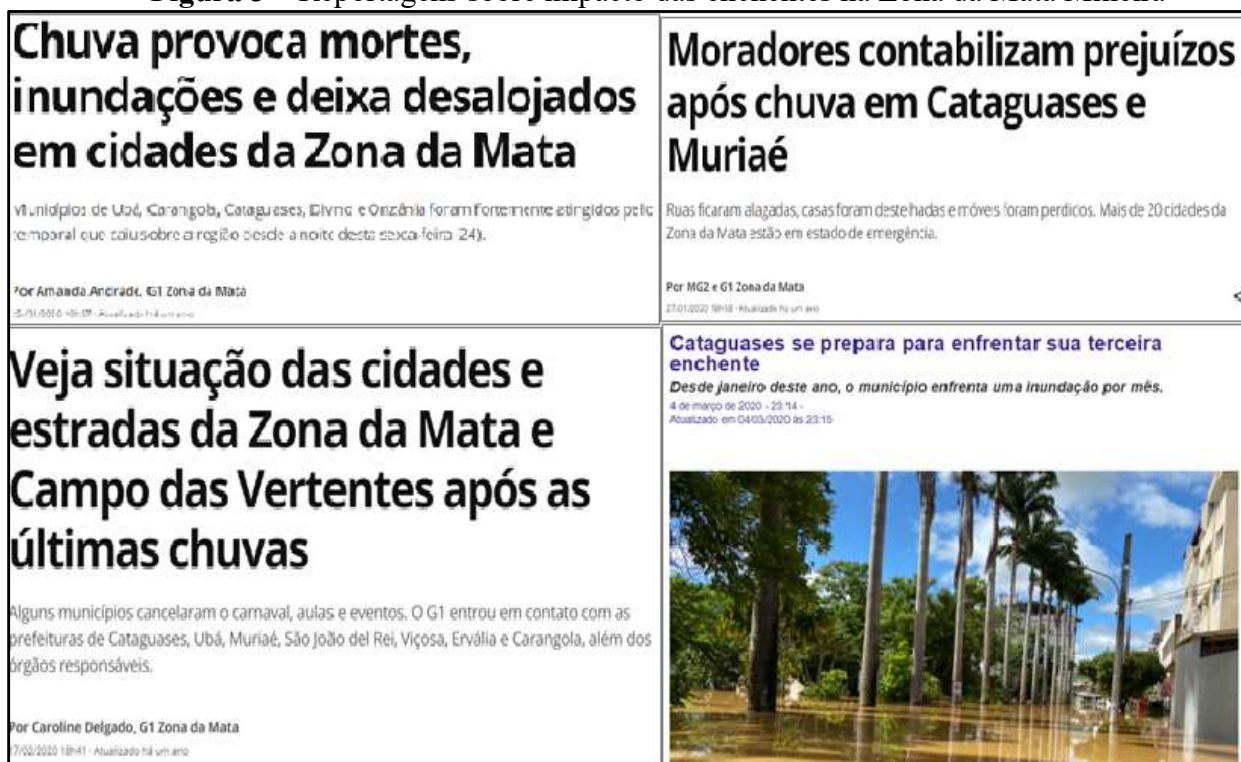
Figura 5 – Reportagens sobre impacto das enchentes na Zona da Mata Mineira

Chuva provoca mortes, inundações e deixa desalojados em cidades da Zona da Mata

Municípios de Ubá, Carangola, Cataguases, Divino e Orizânia foram fortemente atingidos pelo temporal que caiu sobre a região desde a noite desta sexta-feira (24).

Por Amanda Andrade, G1 Zona da Mata
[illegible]

Moradores contabilizam prejuízos após chuva em Cataguases e Muriaé

Ruas ficaram alagadas, casas foram destelhadas e móveis foram perdidos. Mais de 20 cidades da Zona da Mata estão em estado de emergência.

Por MG2 e G1 Zona da Mata
27/01/2020 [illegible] · Atualizado há um ano

Veja situação das cidades e estradas da Zona da Mata e Campo das Vertentes após as últimas chuvas

Alguns municípios cancelaram o carnaval, aulas e eventos. O G1 entrou em contato com as prefeituras de Cataguases, Ubá, Muriaé, São João del Rei, Viçosa, Ervália e Carangola, além dos órgãos responsáveis.

Por Caroline Delgado, G1 Zona da Mata
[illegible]7/02/2020 18h41 · Atualizado há um ano

Cataguases se prepara para enfrentar sua terceira enchente
Desde janeiro deste ano, o município enfrenta uma inundação por mês.
4 de março de 2020 - 23:14 -
Atualizado em 04/03/2020 às 23:15